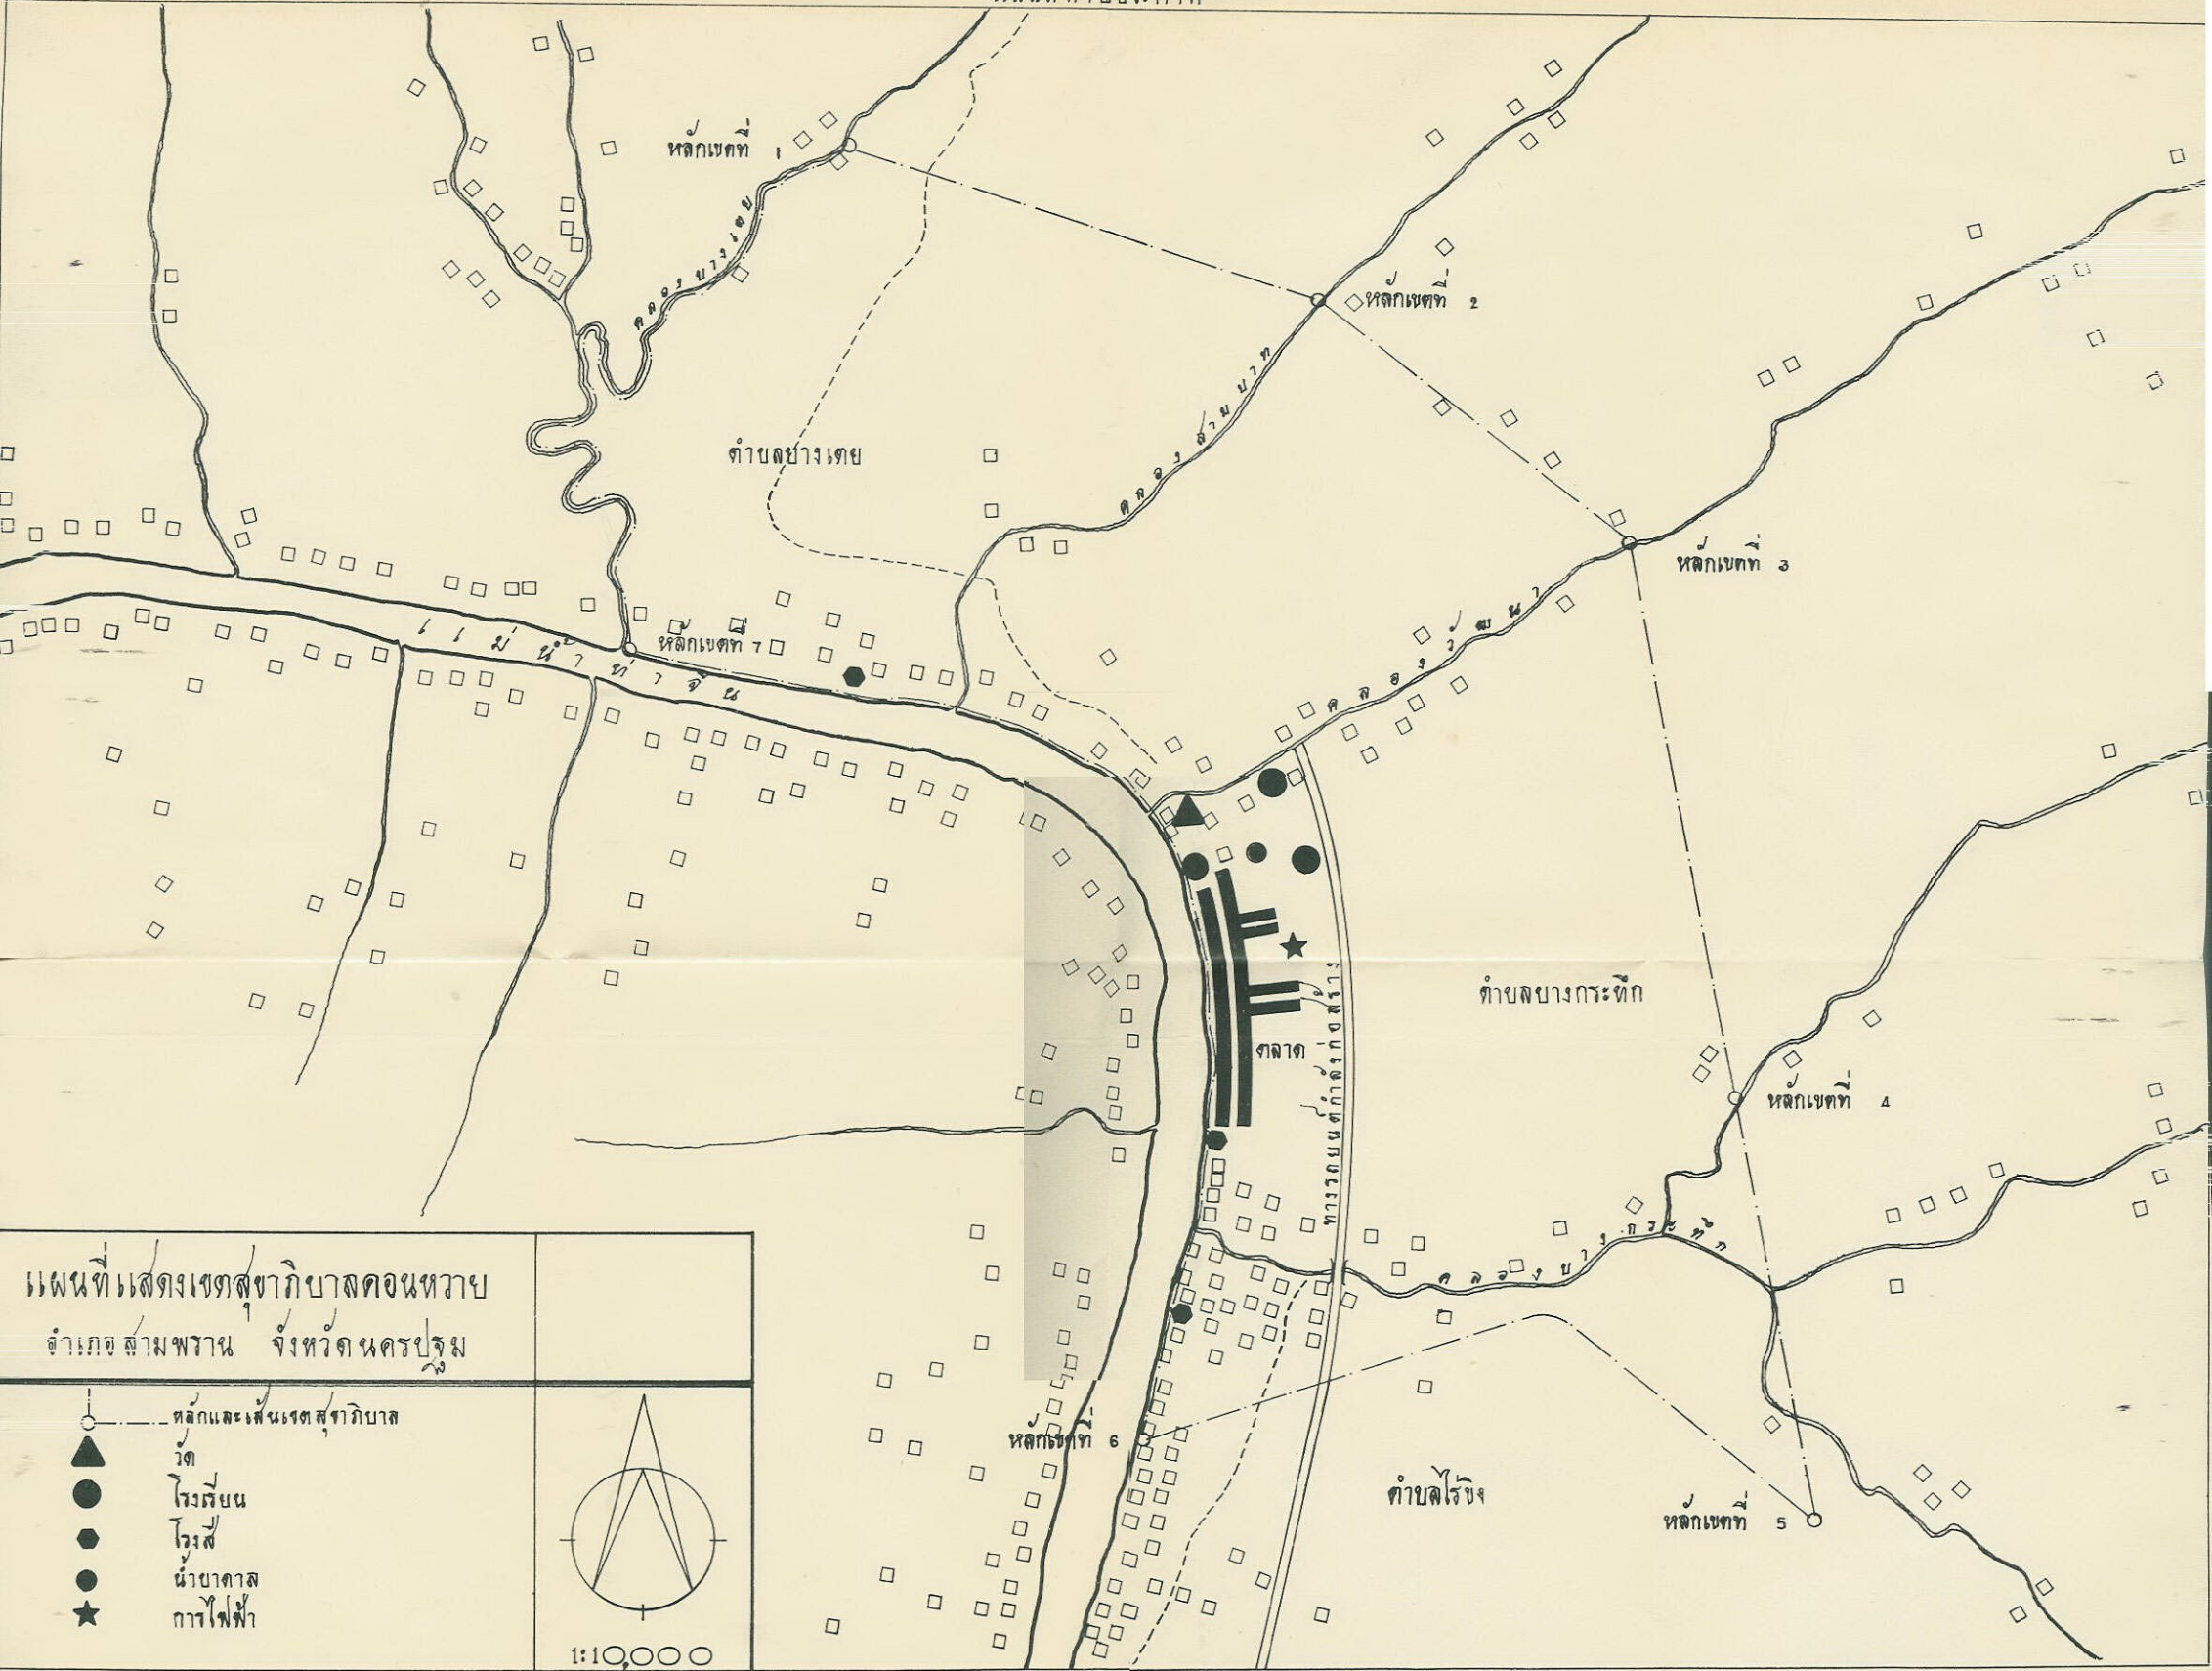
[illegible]

หลักเขตที่ 1

คลองบางเตย

หลักเขตที่ 2

คลองสามบาท

ตำบลบางเตย

หลักเขตที่ 3

หลักเขตที่ 7

แม่น้ำท่าจีน

คลองวัดพนา

ตำบลบางกระทึก

ตลาด

ทางรถยนต์กำลังก่อสร้าง

หลักเขตที่ 4

คลองบางกระทึก

แผนที่แสดงเขตสุขาภิบาลดอนหวาย
อำเภอสามพราน จังหวัดนครปฐม

หลักและเส้นเขตสุขาภิบาล
วัด
โรงเรียน
โรงสี
น้ำบาดาล
การไฟฟ้า

หลักเขตที่ 6

ตำบลไร่ขิง

หลักเขตที่ 5

1:10,000